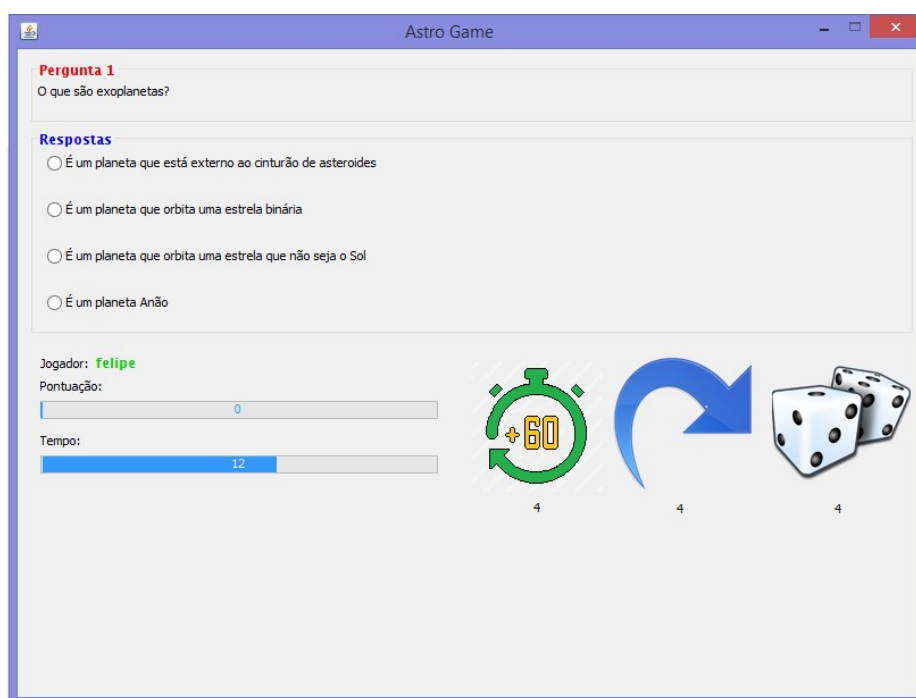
Astro Game

Pergunta 1
O que são exoplanetas?

Respostas
É um planeta que está externo ao cinturão de asteroides

É um planeta que orbita uma estrela binária

É um planeta que orbita uma estrela que não seja o Sol

É um planeta Anão

Jogador: felipe
Pontuação:
0
Tempo:
12

+60

4

4

4